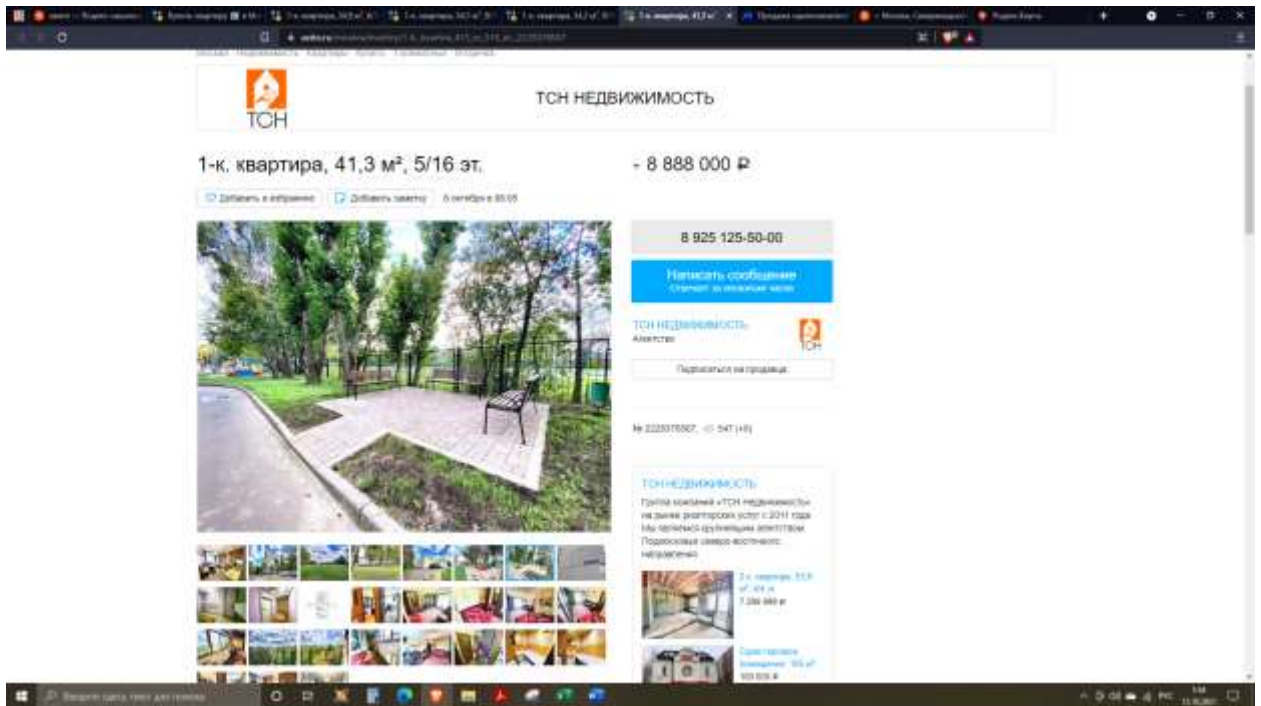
ТСН

ТСН НЕДВИЖИМОСТЬ

1-к. квартира, 41,3 м², 5/16 эт.

8 888 000 ₽

Добавить в избранное

Добавить заметку

8 925 125-50-00

Написать сообщение

ТСН НЕДВИЖИМОСТЬ

Агентство

Подписаться на продавца

ТСН НЕДВИЖИМОСТЬ

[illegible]